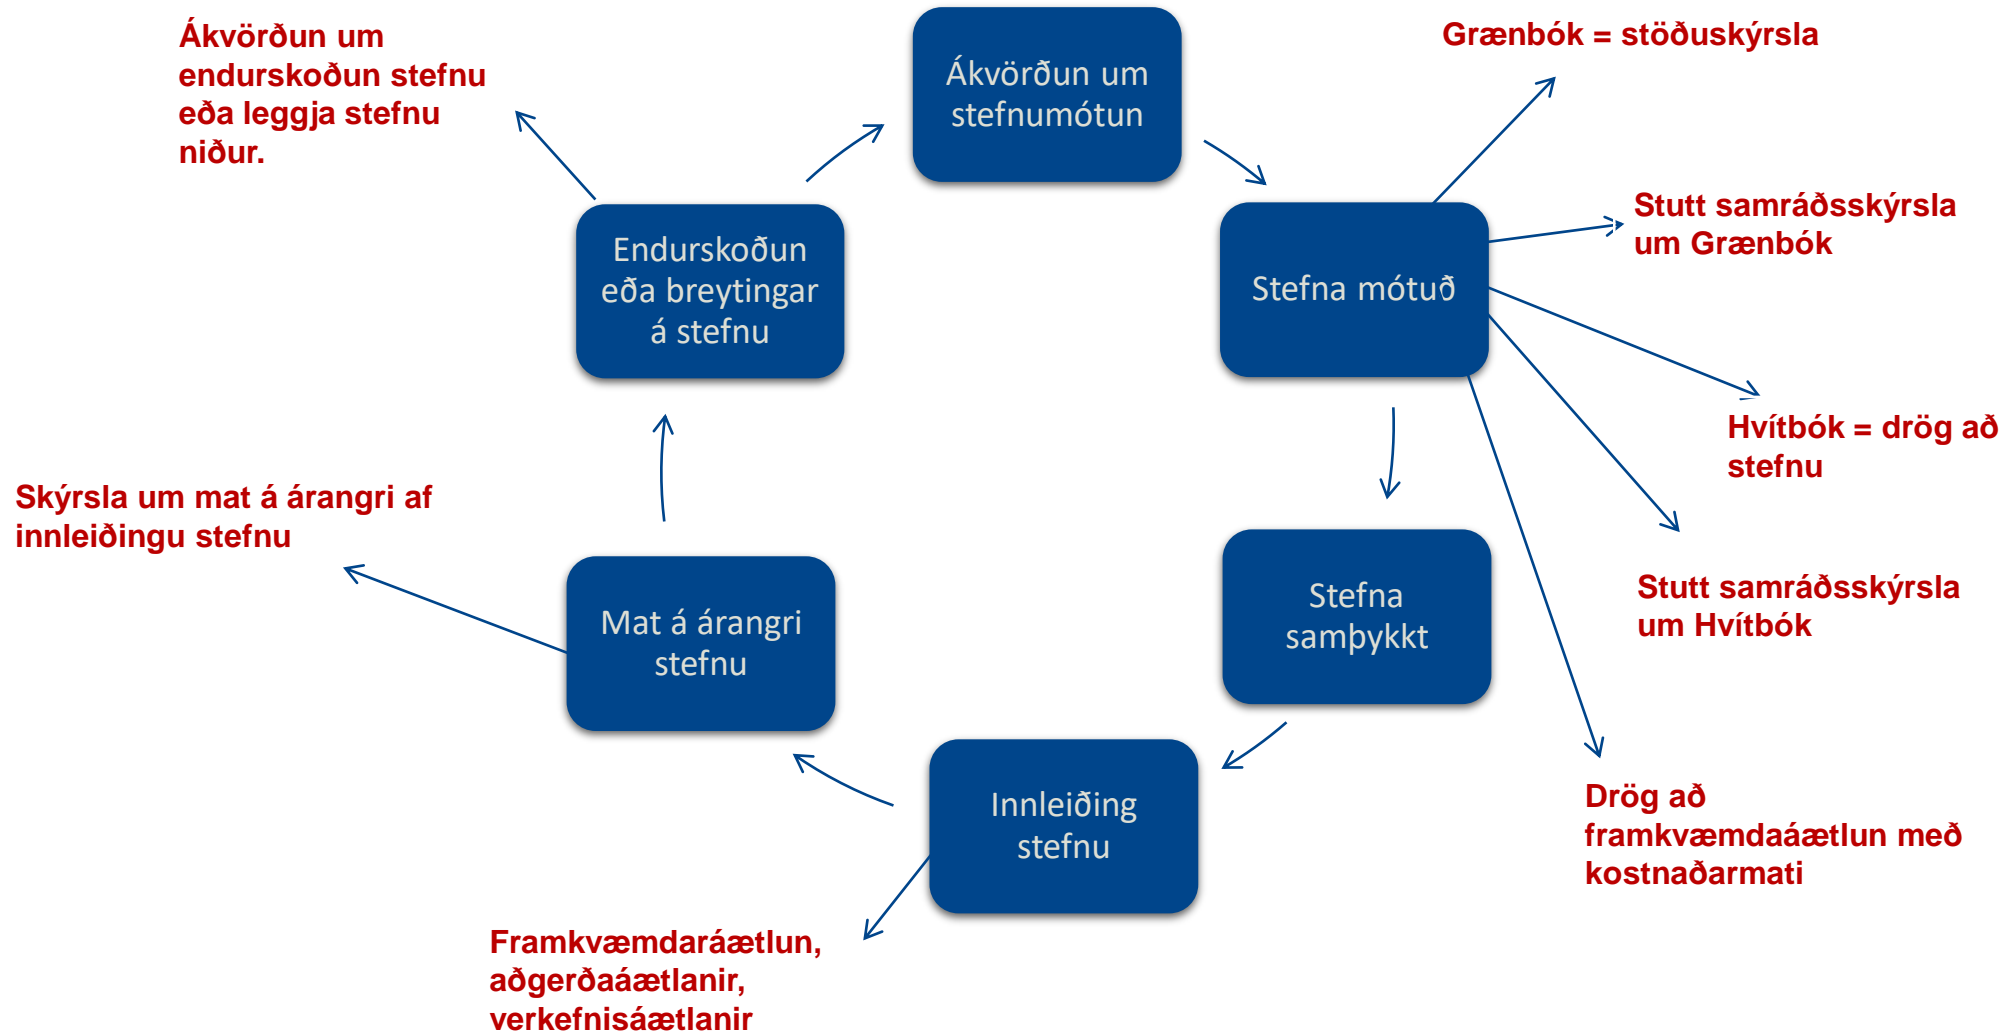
Ákvörðun um stefnumótun

Stefna mótuð

Stefna samþykkt

Innleiðing stefnu

Mat á árangri stefnu

Endurskoðun eða breytingar á stefnu

Grænbók = stöðuskýrsla

Stutt samráðsskýrsla um Grænbók

Hvítbók = drög að stefnu

Stutt samráðsskýrsla um Hvítbók

Drög að framkvæmdaáætlun með kostnaðarmati

Framkvæmdaráætlun, aðgerðaáætlanir, verkefnisáætlanir

Skýrsla um mat á árangri af innleiðingu stefnu

Ákvörðun um endurskoðun stefnu eða leggja stefnu niður.